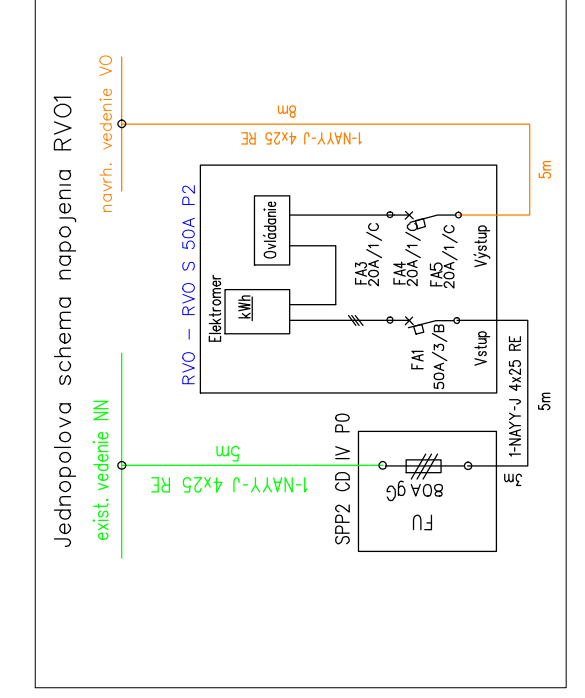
Jednopolova schema napojenia RVO1

navrh. vedenie VO

8m

1-NAYY-J 4x25 RE

5m

RVO – RVO S 50A P2

Ovladanie

Elektromer

kWh

FA3
20A/1/C

FA4
20A/1/C

FA5
20A/1/C

Výstup

FA1
50A/3/B

Vstup

1-NAYY-J 4x25 RE

5m

exist. vedenie NN

5m

1-NAYY-J 4x25 RE

SPP2 CD IV P0

80A gG

FU

3m